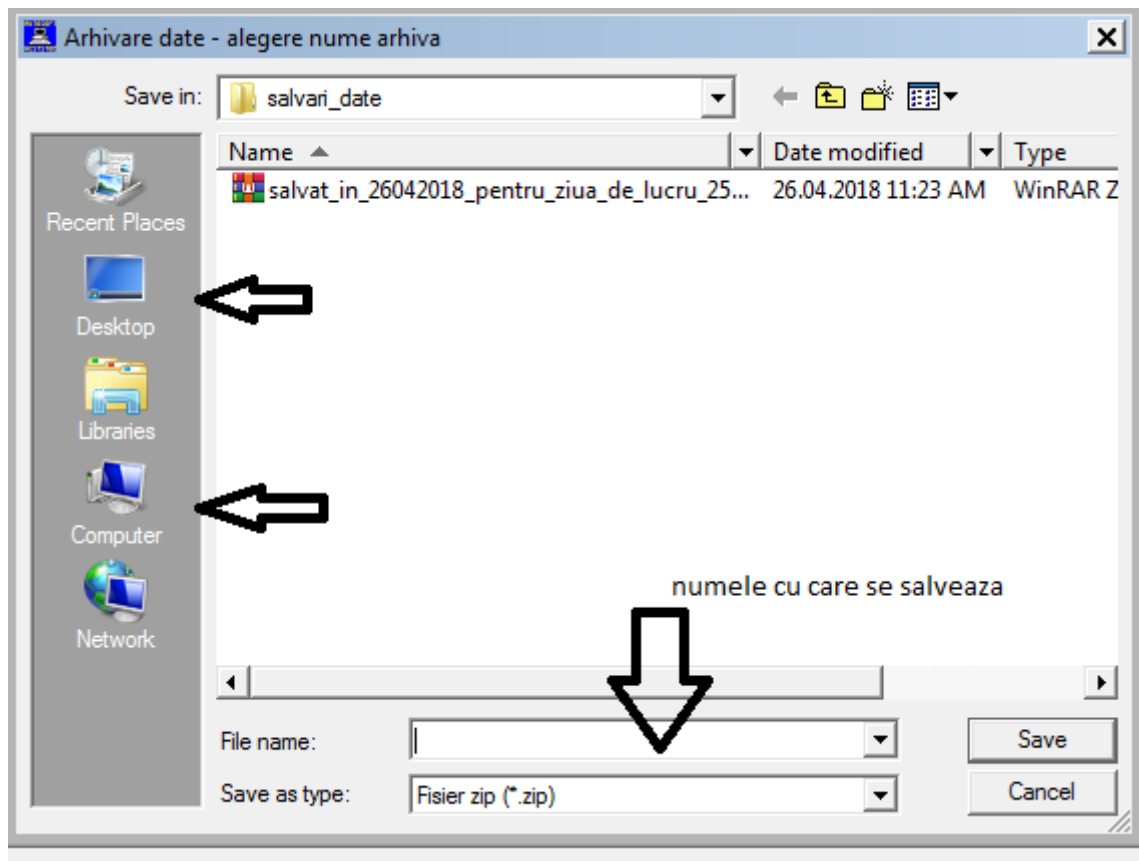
Arhivare date - alegere nume arhiva

Save in: salvari_date

Recent Places

Desktop

Libraries

Computer

Network

| Name | Date modified | Type |
|---|---|---|
| salvat_in_26042018_pentru_ziua_de_lucru_25... | 26.04.2018 11:23 AM | WinRAR Z |

numele cu care se salveaza

File name:

Save as type: Fisier zip (*.zip)

Save

Cancel